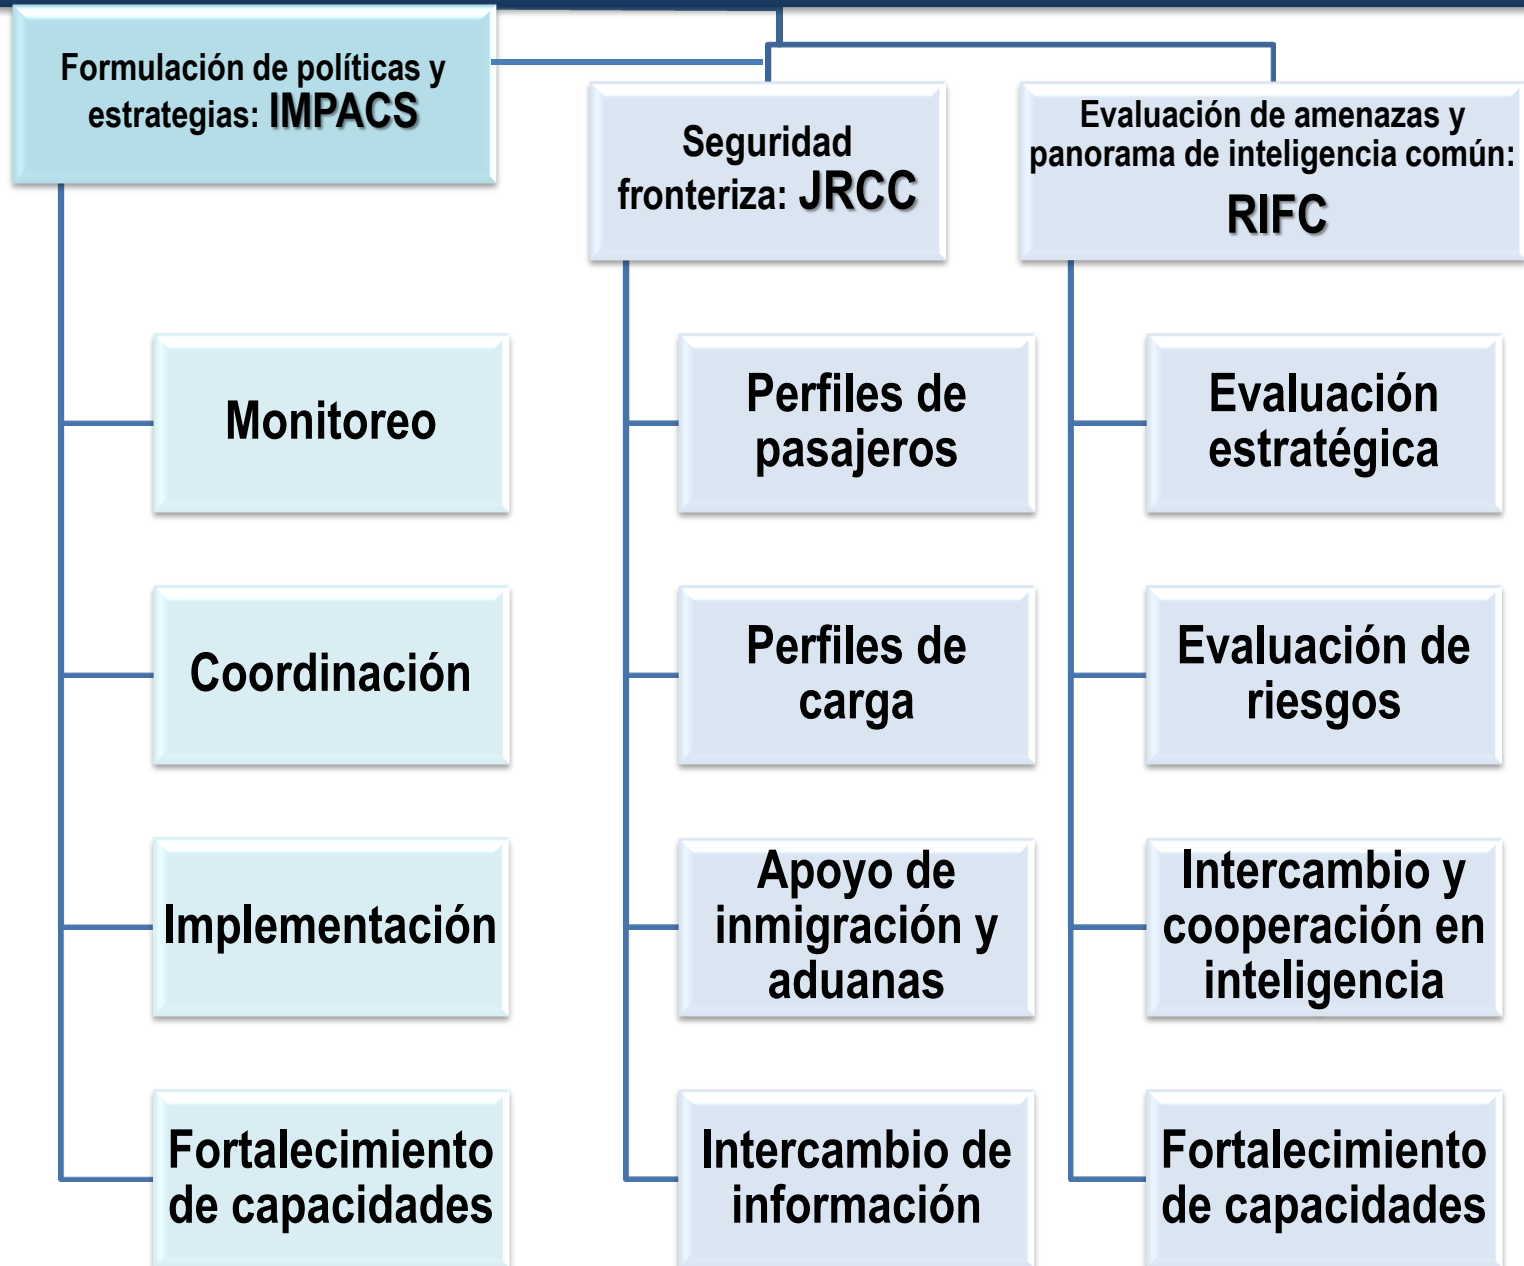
Formulación de políticas y estrategias: IMPACS

Monitoreo

Coordinación

Implementación

Fortalecimiento de capacidades

Seguridad fronteriza: JRCC

Perfiles de pasajeros

Perfiles de carga

Apoyo de inmigración y aduanas

Intercambio de información

Evaluación de amenazas y panorama de inteligencia común: RIFC

Evaluación estratégica

Evaluación de riesgos

Intercambio y cooperación en inteligencia

Fortalecimiento de capacidades